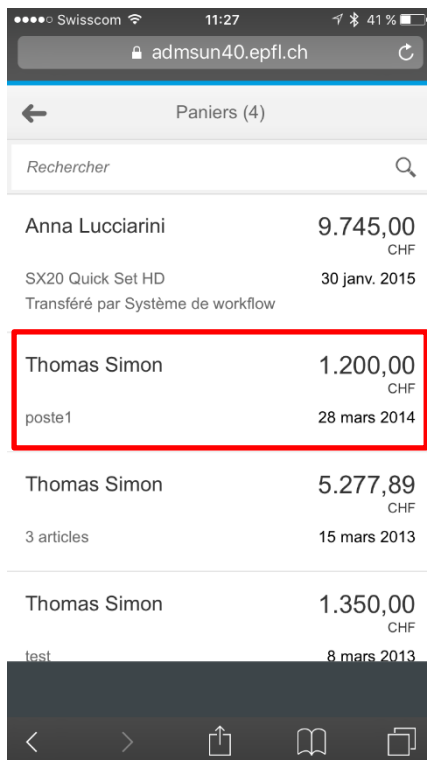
●●●●○ Swisscom 11:27 41 %

admsun40.epfl.ch

Paniers (4)

Rechercher

Anna Lucciarini
9.745,00
CHF
SX20 Quick Set HD
30 janv. 2015
Transféré par Système de workflow

Thomas Simon
1.200,00
CHF
poste1
28 mars 2014

Thomas Simon
5.277,89
CHF
3 articles
15 mars 2013

Thomas Simon
1.350,00
CHF
test
8 mars 2013